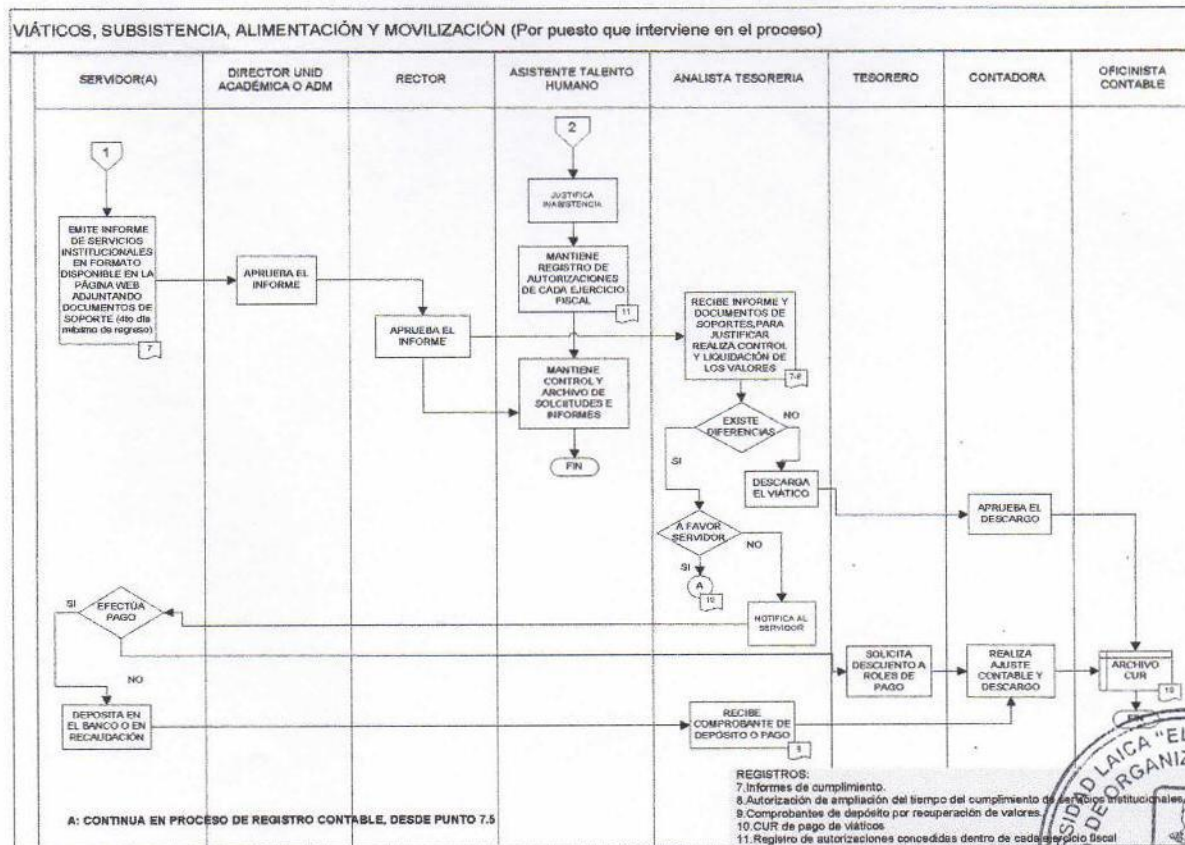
VIÁTICOS, SUBSISTENCIA, ALIMENTACIÓN Y MOVILIZACIÓN (Por puesto que interviene en el proceso)

| SERVIDOR(A) | DIRECTOR UNID ACADÉMICA O ADM | RECTOR | ASISTENTE TALENTO HUMANO | ANALISTA TESORERIA | TESORERO | CONTADORA | OFICINISTA CONTABLE |
|---|---|---|---|---|---|---|---|

1

EMITE INFORME DE SERVICIOS INSTITUCIONALES EN FORMATO DISPONIBLE EN LA PÁGINA WEB ADJUNTANDO DOCUMENTOS DE SOPORTE (4to día máximo de regreso)

7

APRUEBA EL INFORME

APRUEBA EL INFORME

2

JUSTIFICA INASISTENCIA

MANTIENE REGISTRO DE AUTORIZACIONES DE CADA EJERCICIO FISCAL

11

MANTIENE CONTROL Y ARCHIVO DE SOLCITUDES E INFORMES

FIN

RECIBE INFORME Y DOCUMENTOS DE SOPORTES,PARA JUSTIFICAR REALIZA CONTROL Y LIQUIDACIÓN DE LOS VALORES

7-8

EXISTE DIFERENCIAS

NO

SI

DESCARGA EL VIÁTICO

APRUEBA EL DESCARGO

A FAVOR SERVIDOR

NO

SI

A

10

NOTIFICA AL SERVIDOR

SI

EFECTÚA PAGO

NO

SOLICITA DESCUENTO A ROLES DE PAGO

REALIZA AJUSTE CONTABLE Y DESCARGO

ARCHIVO CUR

10

FIN

DEPOSITA EN EL BANCO O EN RECAUDACIÓN

RECIBE COMPROBANTE DE DEPÓSITO O PAGO

9

REGISTROS:
7.Informes de cumplimiento.
8.Autorización de ampliación del tiempo del cumplimiento de servicios institucionales.
9.Comprobantes de depósito por recuperación de valores.
10.CUR de pago de viáticos
11.Registro de autorizaciones concedidas dentro de cada ejercicio fiscal

A: CONTINUA EN PROCESO DE REGISTRO CONTABLE, DESDE PUNTO 7.5

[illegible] LAICA "EL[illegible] DE ORGANIZ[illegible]